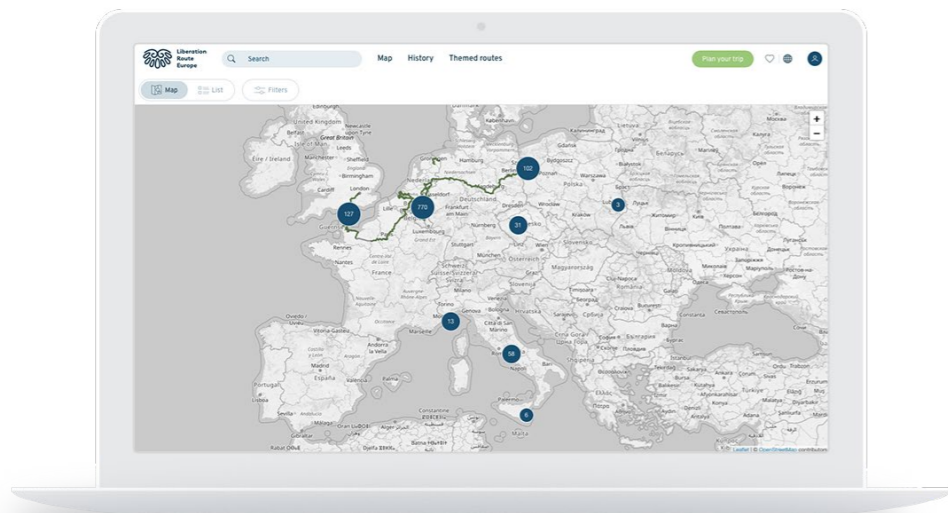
Liberation Route Europe

Search

Map History Themed routes

Plan your trip

Map List Filters

+
−

United Kingdom
Great Britain
Éire / Ireland
Manchester
Leeds
Birmingham
Cardiff
London
Hamburg
Nederland
Düsseldorf
Deutschland
Frankfurt am Main
Luxembourg
Dresden
Polska
Kraków
Nürnberg
Praha
München
Österreich
Schweiz
Slovensko
Magyarország
France
Torino
Genova
Milano
Hrvatska
România
Italia
Roma
España
Portugal
Lisboa
Sevilla
Valencia
Barcelona
Palermo
Malta
Tunis
Україна
Київ
Житомир
Львів
Луцьк
Вінниця
Одеса
Севастополь
Белград
Srbija
България
София

127
770
102
31
3
13
58
6

Leaflet | © OpenStreetMap contributors